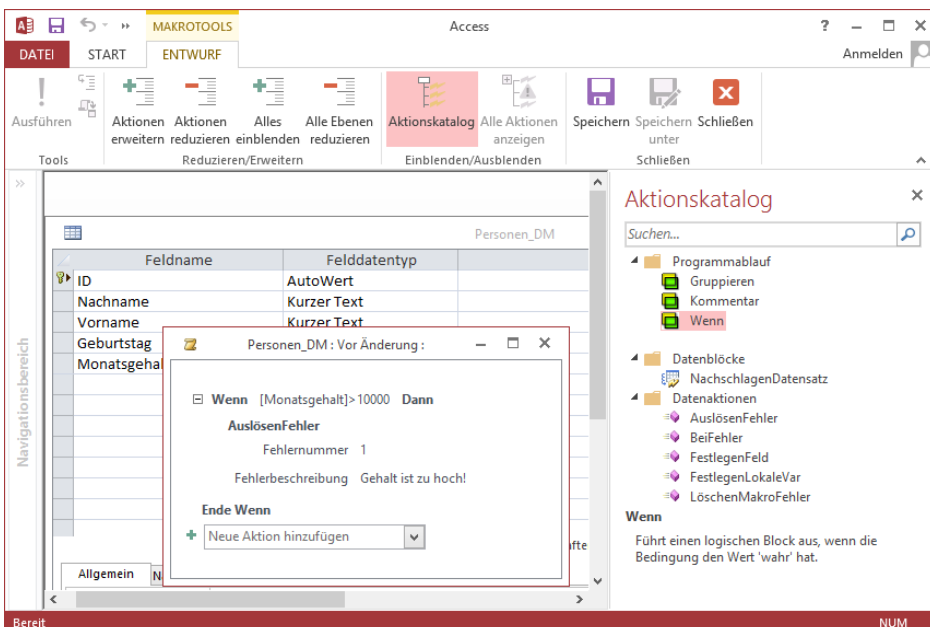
MAKROTOOLS

Access

? — □ ×

DATEI START ENTWURF

Anmelden

Ausführen

Tools

Aktionen erweitern Aktionen reduzieren Alles einblenden Alle Ebenen reduzieren

Reduzieren/Erweitern

Aktionskatalog Alle Aktionen anzeigen

Einblenden/Ausblenden

Speichern Speichern unter Schließen

Schließen

Navigationsbereich

Personen_DM

| Feldname | Felddatentyp |
|---|---|
| ID | AutoWert |
| Nachname | Kurzer Text |
| Vorname | Kurzer Text |
| Geburtstag | |
| Monatsgehal | |

Allgemein N

afte

Personen_DM : Vor Änderung :

Wenn [Monatsgehalt]>10000 Dann

AuslösenFehler

Fehlernummer 1

Fehlerbeschreibung Gehalt ist zu hoch!

Ende Wenn

Neue Aktion hinzufügen

Aktionskatalog

Suchen...

Programmablauf
Gruppieren
Kommentar
Wenn

Datenblöcke
NachschlagenDatensatz
Datenaktionen
AuslösenFehler
BeiFehler
FestlegenFeld
FestlegenLokaleVar
LöschenMakroFehler

Wenn

Führt einen logischen Block aus, wenn die Bedingung den Wert 'wahr' hat.

Bereit

NUM